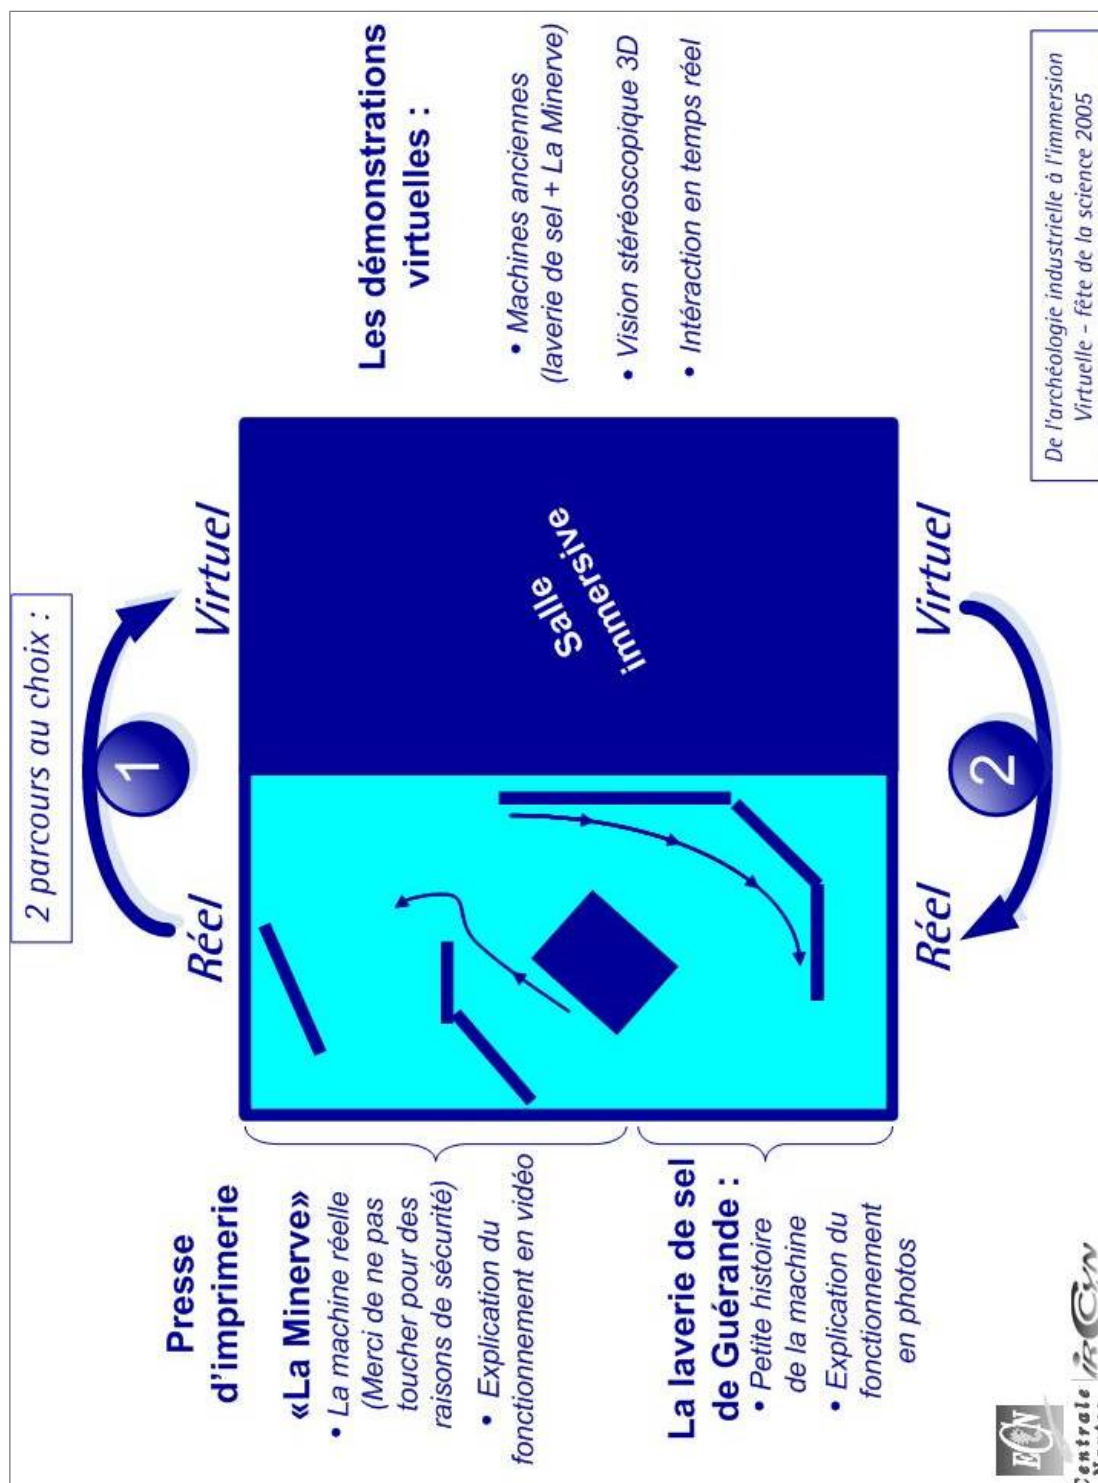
2 parcours au choix :

1

Réel

Virtuel

2

Virtuel

Réel

Salle immersive

Les démonstrations virtuelles :

• Machines anciennes (laverie de sel + La Minerve)

• Vision stéréoscopique 3D

• Intéraction en temps réel

Presse d'imprimerie

«La Minerve»

• La machine réelle (Merci de ne pas toucher pour des raisons de sécurité)

• Explication du fonctionnement en vidéo

La laverie de sel de Guérande :

• Petite histoire de la machine

• Explication du fonctionnement en photos

De l'archéologie industrielle à l'immersion Virtuelle – fête de la science 2005

ECN

Centrale

IRCCyN